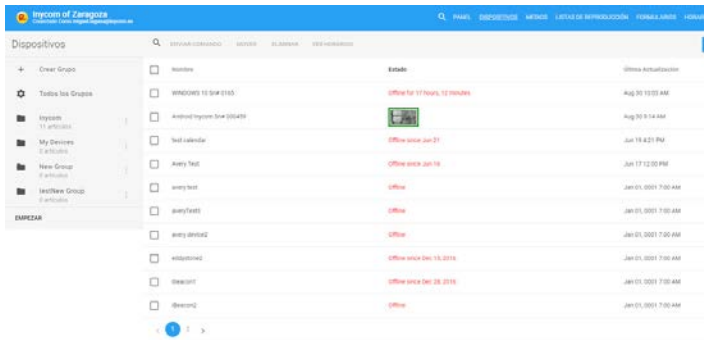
Inycom of Zaragoza
Conectado Como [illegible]

PANEL DISPOSITIVOS MEDIOS LISTAS DE REPRODUCCIÓN FORMULARIOS HORAR

Dispositivos

ENVIAR COMANDO MOVER ELIMINAR DESHABILITAR

+ Crear Grupo
Todos los Grupos
Inycom
11 artículos
My Devices
2 artículos
New Group
0 artículos
testNew Group
0 artículos
EMPEZAR

| | Nombre | Estado | Última Actualización |
|---|---|---|---|
| | WINDOWS 10 S/n# 0165 | Offline for 17 hours, 12 minutes | Aug 30 10:03 AM |
| | Android Inycom S/n# 200459 | | Aug 30 9:14 AM |
| | test calendar | Offline since Jun 21 | Jun 19 4:21 PM |
| | Avery Test | Offline since Jun 18 | Jun 17 12:00 PM |
| | avery test | Offline | Jan 01, 0001 7:00 AM |
| | averyTest5 | Offline | Jan 01, 0001 7:00 AM |
| | avery device2 | Offline | Jan 01, 0001 7:00 AM |
| | edaptoned | Offline since Dec 19, 2016 | Jan 01, 0001 7:00 AM |
| | iBeacon1 | Offline since Dec 28, 2016 | Jan 01, 0001 7:00 AM |
| | iBeacon2 | Offline | Jan 01, 0001 7:00 AM |

< 1 2 >